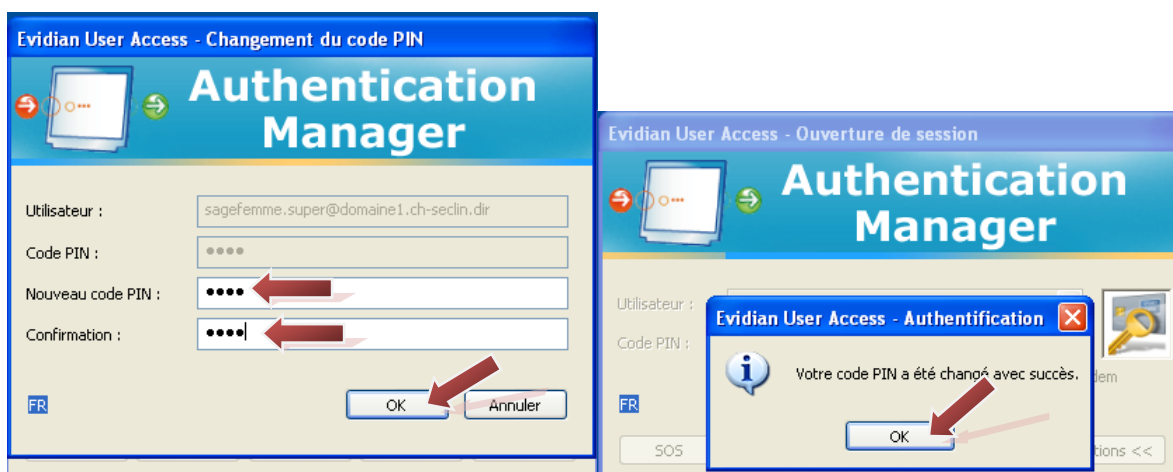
Evidian User Access - Changement du code PIN

Authentication Manager

Utilisateur : sagefemme.super@domaine1.ch-seclin.dir

Code PIN : ••••

Nouveau code PIN : ••••

Confirmation : ••••

FR

OK

Annuler

Evidian User Access - Ouverture de session

Authentication Manager

Utilisateur :

Code PIN :

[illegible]dem

FR

SOS

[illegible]tions <<

Evidian User Access - Authentification

Votre code PIN a été changé avec succès.

OK